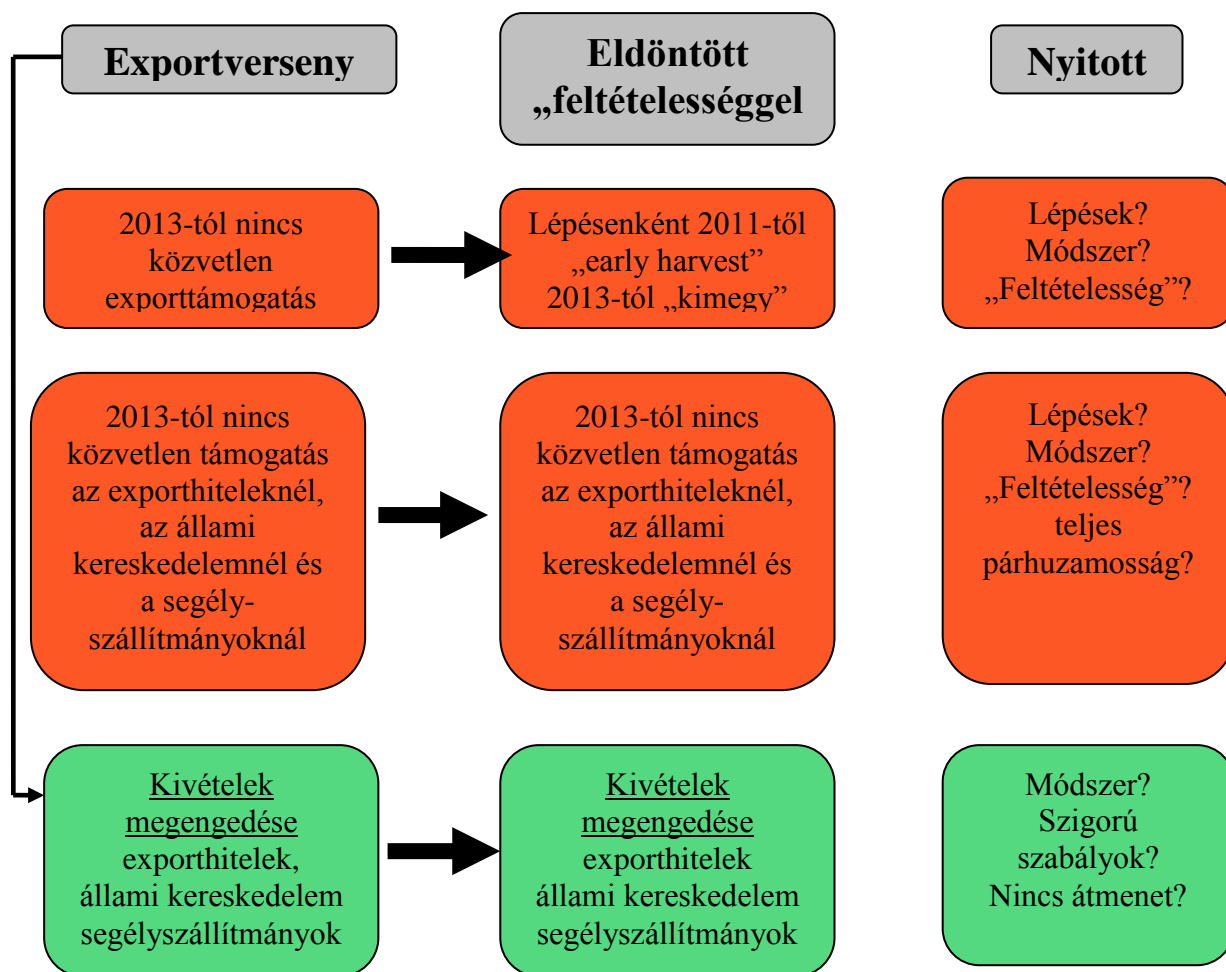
Exportverseny

Eldöntött „feltételességgel

Nyitott

2013-tól nincs közvetlen exporttámogatás

Lépésenként 2011-től „early harvest" 2013-tól „kimegy"

Lépések? Módszer? „Feltételesség"?

2013-tól nincs közvetlen támogatás az exporthiteleknél, az állami kereskedelemnél és a segélyszállítmányoknál

2013-tól nincs közvetlen támogatás az exporthiteleknél, az állami kereskedelemnél és a segélyszállítmányoknál

Lépések? Módszer? „Feltételesség"? teljes párhuzamosság?

Kivételek megengedése exporthitelek, állami kereskedelem segélyszállítmányok

Kivételek megengedése exporthitelek állami kereskedelem segélyszállítmányok

Módszer? Szigorú szabályok? Nincs átmenet?